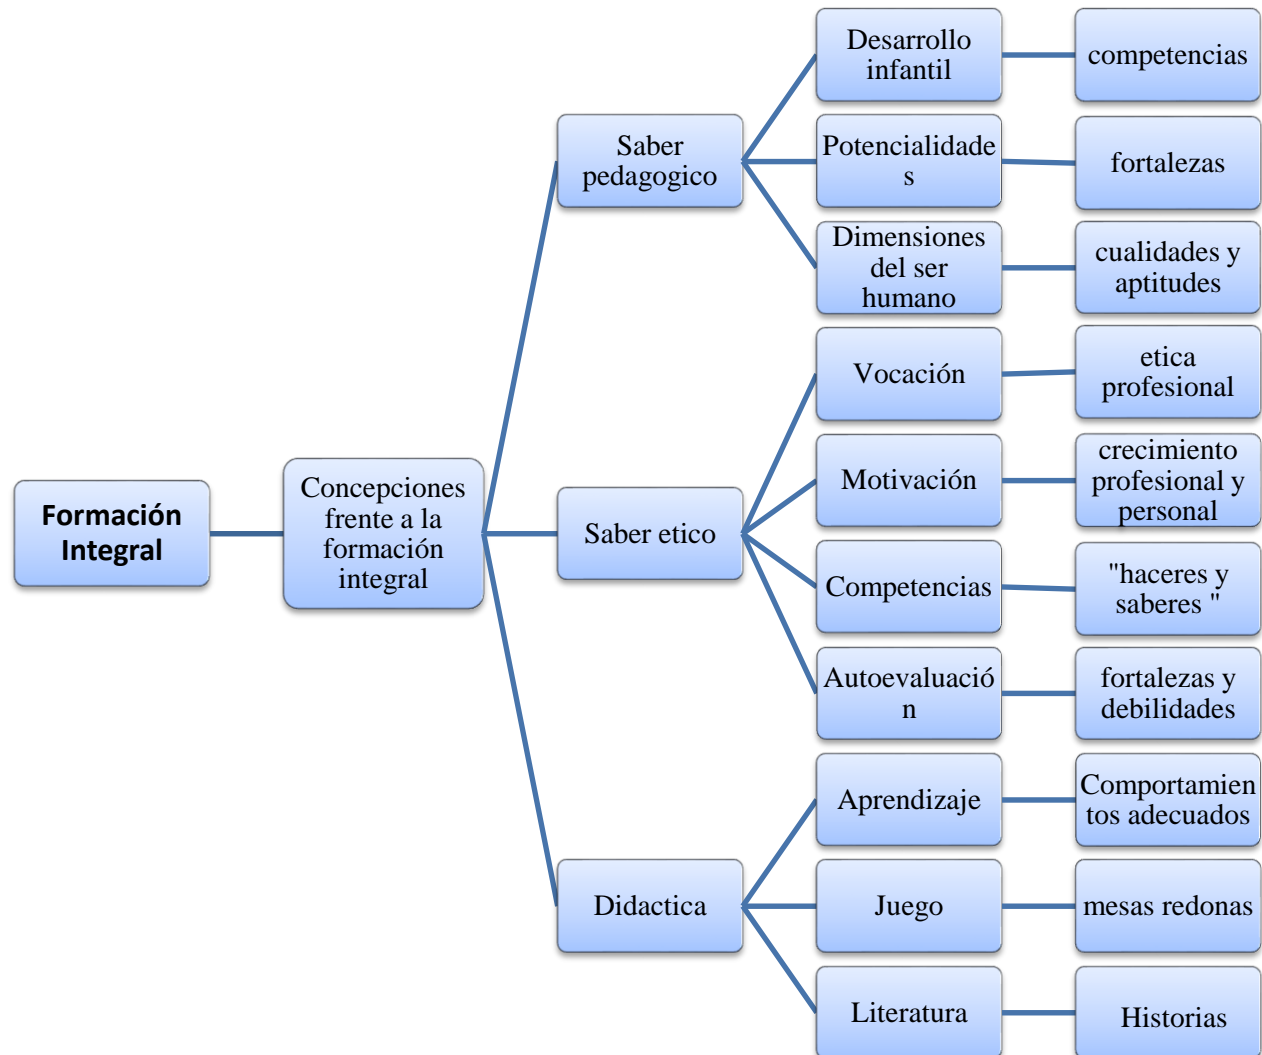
Formación Integral

Concepciones frente a la formación integral

Saber pedagogico

Desarrollo infantil

competencias

Potencialidades

fortalezas

Dimensiones del ser humano

cualidades y aptitudes

Saber etico

Vocación

etica profesional

Motivación

crecimiento profesional y personal

Competencias

"haceres y saberes "

Autoevaluación

fortalezas y debilidades

Didactica

Aprendizaje

Comportamientos adecuados

Juego

mesas redonas

Literatura

Historias